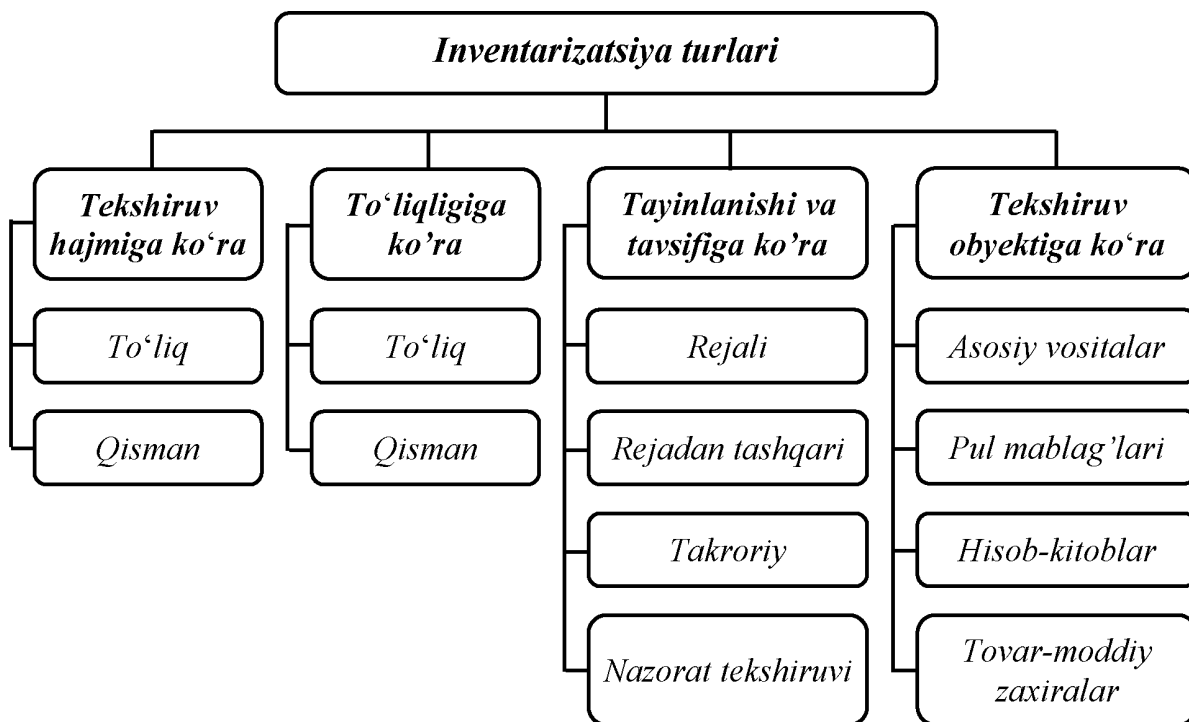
Inventarizatsiya turlari

Tekshiruv hajmiga ko‘ra

To‘liq

Qisman

To‘liqligiga ko’ra

To‘liq

Qisman

Tayinlanishi va tavsifiga ko’ra

Rejali

Rejadan tashqari

Takroriy

Nazorat tekshiruvi

Tekshiruv obyektiga ko‘ra

Asosiy vositalar

Pul mablag’lari

Hisob-kitoblar

Tovar-moddiy zaxiralar